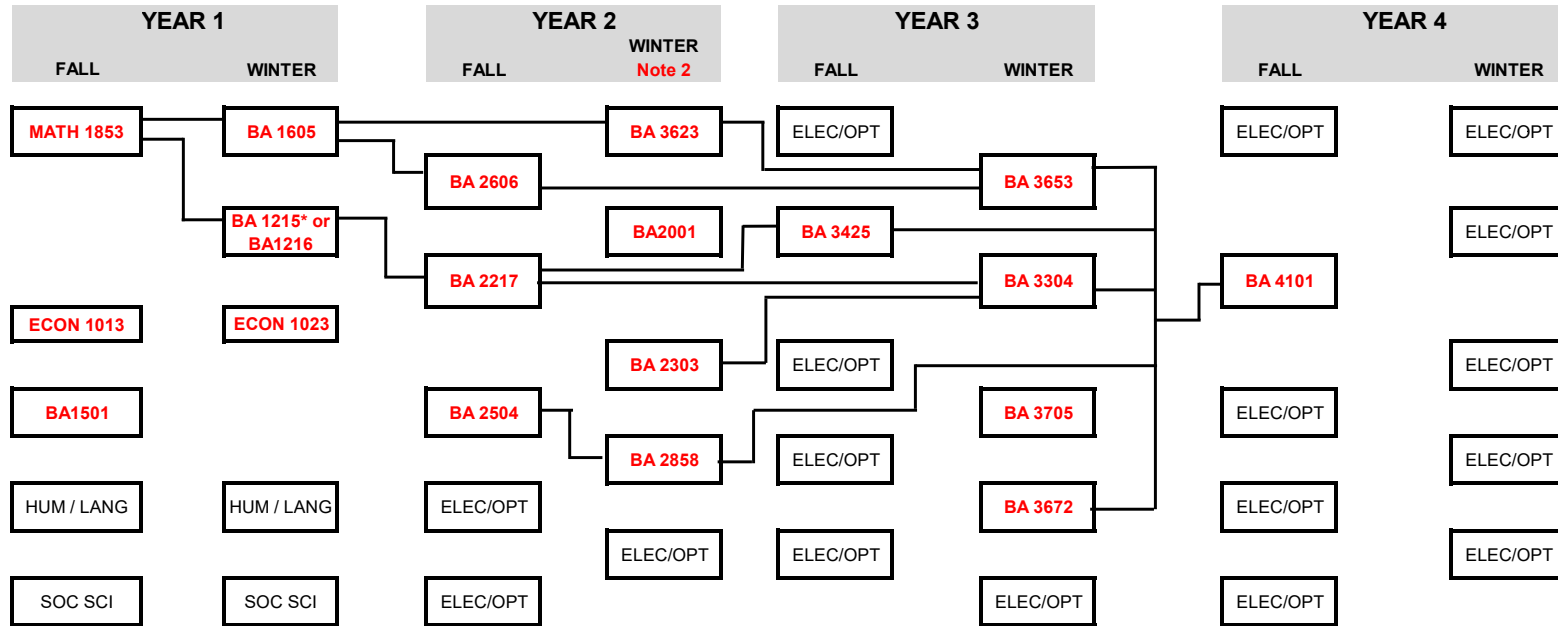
YEAR 1
FALL WINTER

YEAR 2
FALL WINTER Note 2

YEAR 3
FALL WINTER

YEAR 4
FALL WINTER

MATH 1853
BA 1605
BA 3623
ELEC/OPT
ELEC/OPT
ELEC/OPT

BA 2606
BA 3653

BA 1215* or BA1216
BA2001
BA 3425
ELEC/OPT

BA 2217
BA 3304
BA 4101

ECON 1013
ECON 1023

BA 2303
ELEC/OPT
ELEC/OPT

BA1501
BA 2504
BA 3705
ELEC/OPT

BA 2858
ELEC/OPT
ELEC/OPT

HUM / LANG
HUM / LANG
ELEC/OPT
BA 3672
ELEC/OPT

ELEC/OPT
ELEC/OPT
ELEC/OPT

SOC SCI
SOC SCI
ELEC/OPT
ELEC/OPT
ELEC/OPT